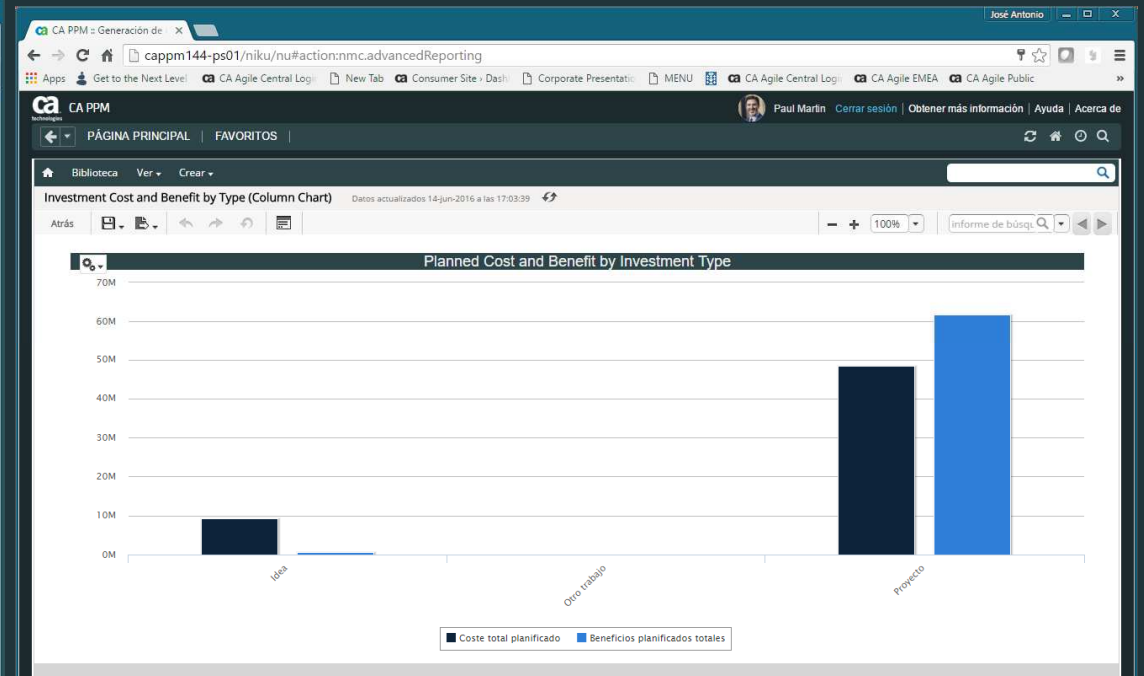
José Antonio

CA PPM :: Generación de

cappm144-ps01/niku/nu#action:nmc.advancedReporting

Apps Get to the Next Level CA Agile Central Logi New Tab Consumer Site › Dash Corporate Presentatio MENU CA Agile Central Logi CA Agile EMEA CA Agile Public

CA PPM

Paul Martin Cerrar sesión | Obtener más información | Ayuda | Acerca de

PÁGINA PRINCIPAL | FAVORITOS |

Biblioteca Ver Crear

Investment Cost and Benefit by Type (Column Chart) Datos actualizados 14-jun-2016 a las 17:03:39

Atrás

100%

informe de búsq

Planned Cost and Benefit by Investment Type

70M
60M
50M
40M
30M
20M
10M
0M

Idea
Otro trabajo
Proyecto

Coste total planificado
Beneficios planificados totales